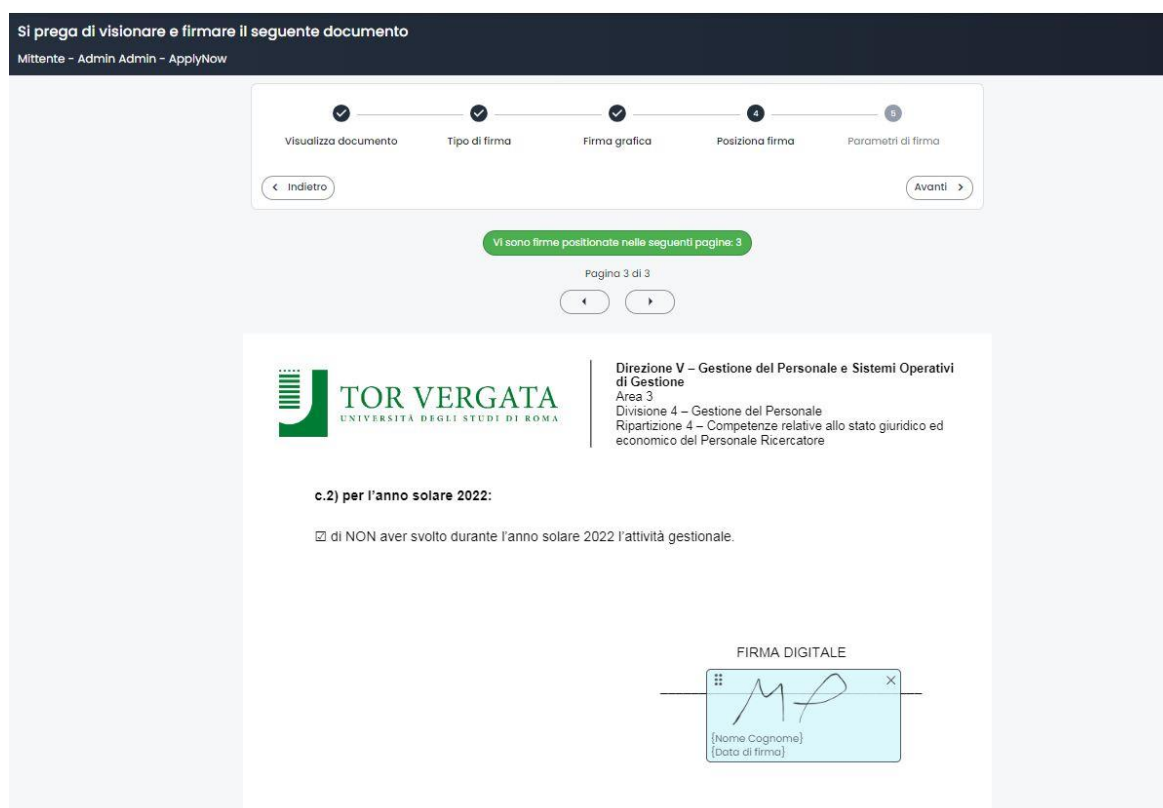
Si prega di visionare e firmare il seguente documento
Mittente - Admin Admin - ApplyNow

Visualizza documento
Tipo di firma
Firma grafica
4
Posiziona firma
5
Parametri di firma

‹ Indietro
Avanti ›

Vi sono firme positionate nelle seguenti pagine: 3

Pagina 3 di 3

TOR VERGATA
UNIVERSITÀ DEGLI STUDI DI ROMA

Direzione V – Gestione del Personale e Sistemi Operativi di Gestione
Area 3
Divisione 4 – Gestione del Personale
Ripartizione 4 – Competenze relative allo stato giuridico ed economico del Personale Ricercatore

c.2) per l'anno solare 2022:

☑ di NON aver svolto durante l'anno solare 2022 l'attività gestionale.

FIRMA DIGITALE

{Nome Cognome}
{Data di firma}